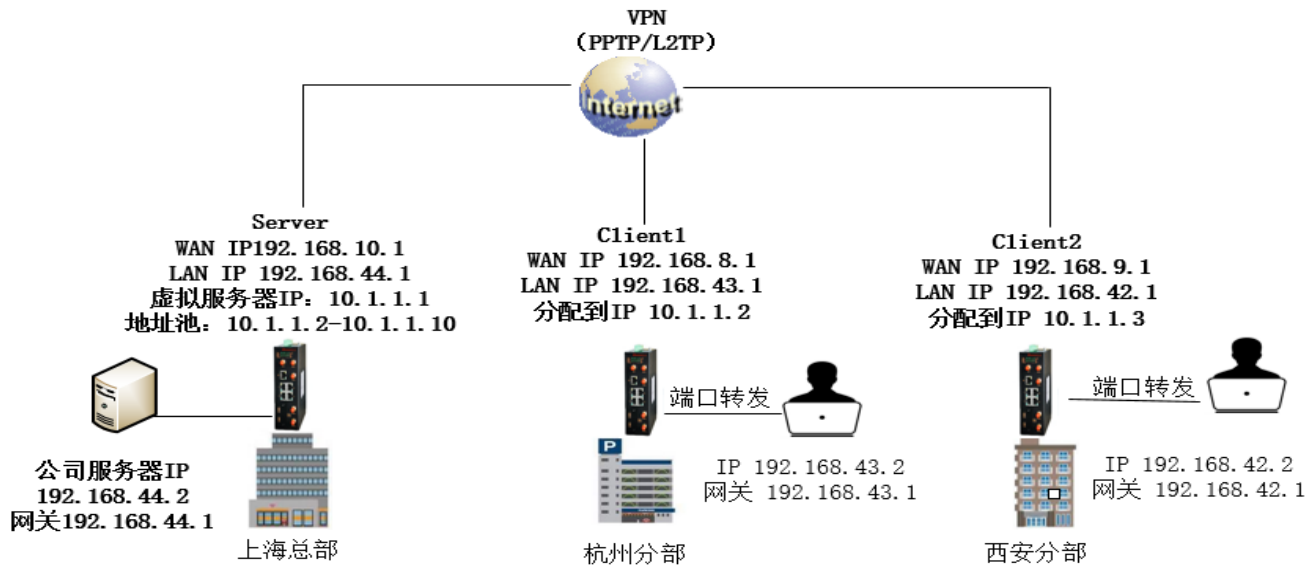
VPN
(PPTP/L2TP)

Internet

Server
WAN IP192.168.10.1
LAN IP 192.168.44.1
虚拟服务器IP：10.1.1.1
地址池：10.1.1.2-10.1.1.10

Client1
WAN IP 192.168.8.1
LAN IP 192.168.43.1
分配到IP 10.1.1.2

Client2
WAN IP 192.168.9.1
LAN IP 192.168.42.1
分配到IP 10.1.1.3

端口转发

端口转发

公司服务器IP
192.168.44.2
网关192.168.44.1

上海总部

P

IP 192.168.43.2
网关 192.168.43.1

杭州分部

IP 192.168.42.2
网关 192.168.42.1

西安分部